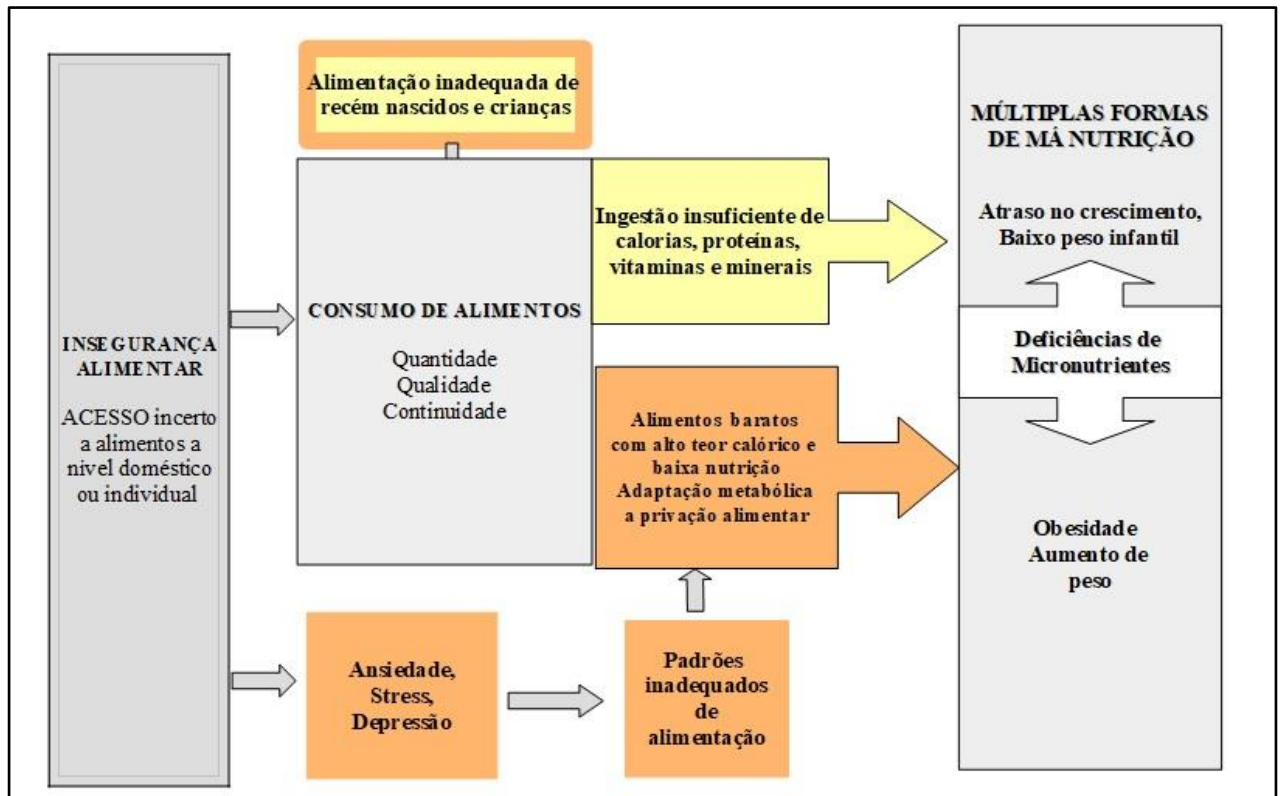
INSEGURANÇA ALIMENTAR

ACESSO incerto a alimentos a nível doméstico ou individual

Alimentação inadequada de recém nascidos e crianças

CONSUMO DE ALIMENTOS

Quantidade
Qualidade
Continuidade

Ingestão insuficiente de calorias, proteínas, vitaminas e minerais

Alimentos baratos com alto teor calórico e baixa nutrição
Adaptação metabólica a privação alimentar

Ansiedade, Stress, Depressão

Padrões inadequados de alimentação

MÚLTIPLAS FORMAS DE MÁ NUTRIÇÃO

Atraso no crescimento, Baixo peso infantil

Deficiências de Micronutrientes

Obesidade
Aumento de peso